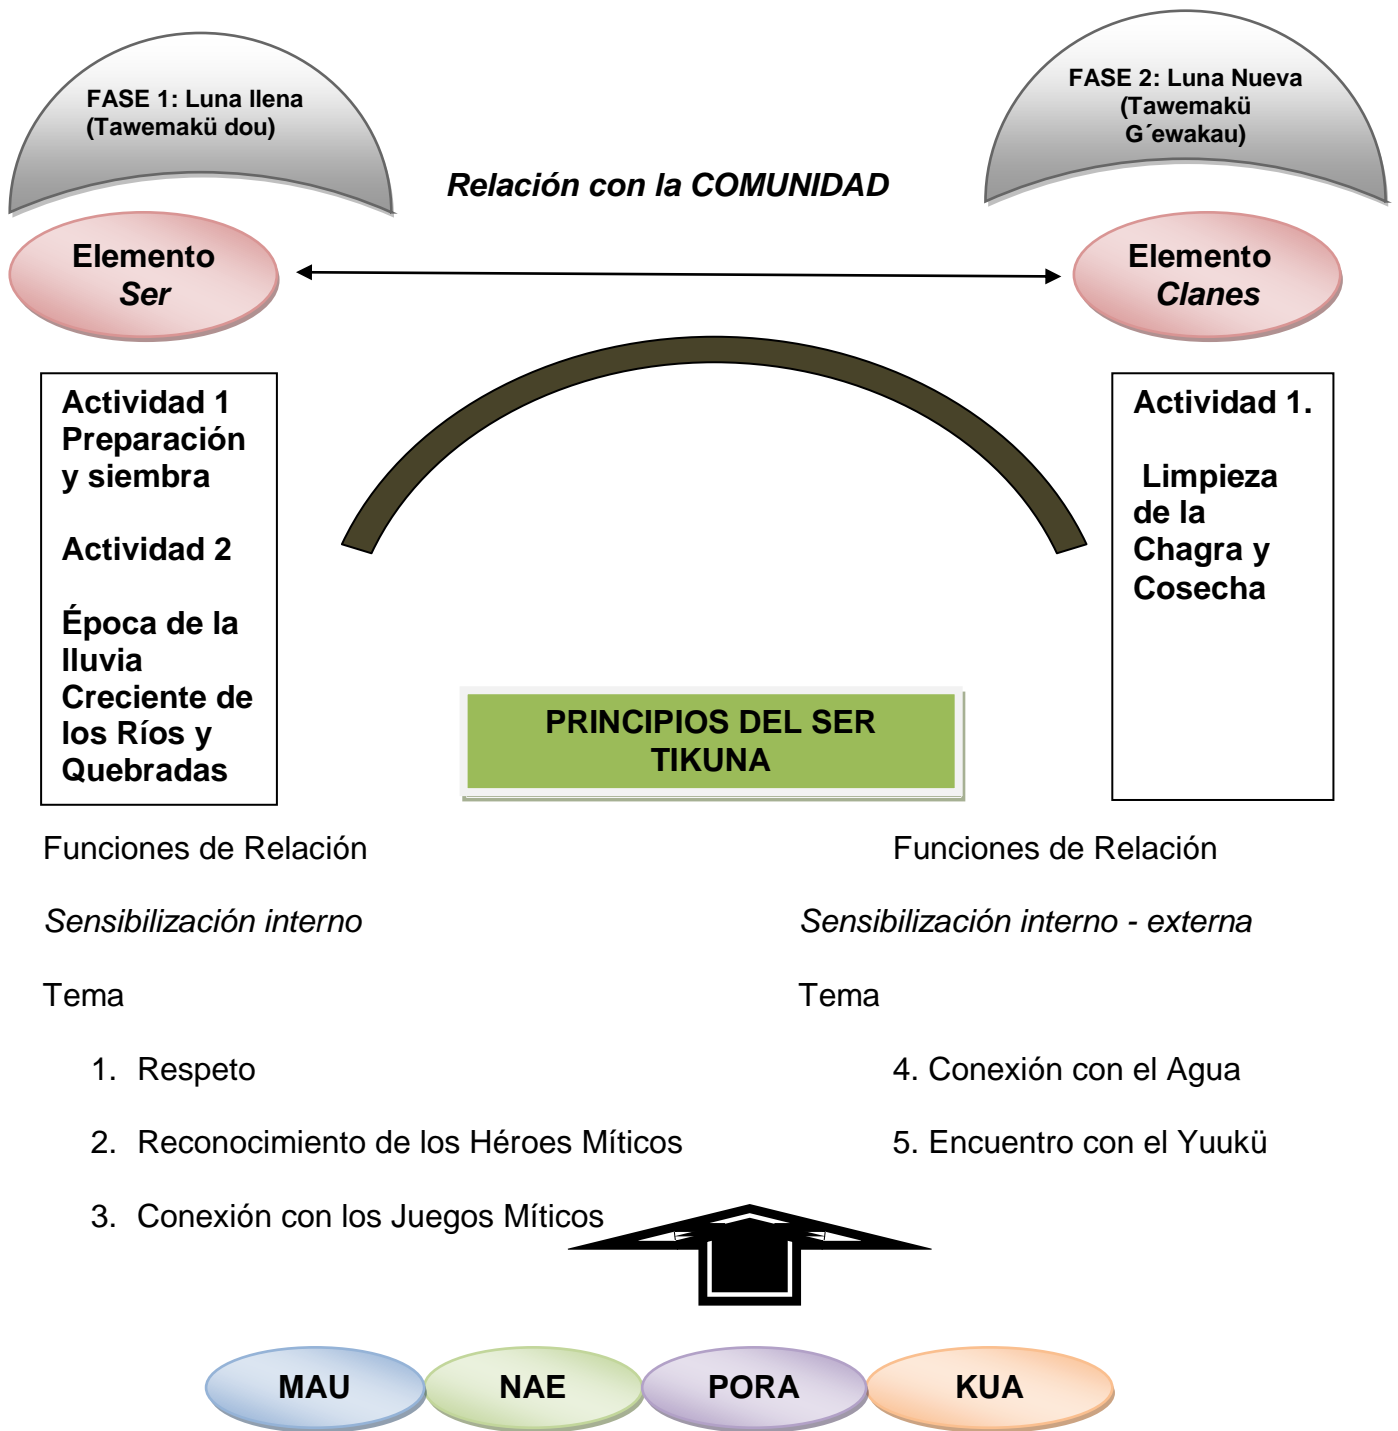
FASE 1: Luna llena (Tawemakü dou)

FASE 2: Luna Nueva (Tawemakü G´ewakau)

Relación con la COMUNIDAD

Elemento Ser

Elemento Clanes

Actividad 1 Preparación y siembra

Actividad 2

Época de la lluvia Creciente de los Ríos y Quebradas

Actividad 1.

Limpieza de la Chagra y Cosecha

PRINCIPIOS DEL SER TIKUNA

Funciones de Relación

Sensibilización interno

Tema

1. Respeto
2. Reconocimiento de los Héroes Míticos
3. Conexión con los Juegos Míticos

Funciones de Relación

Sensibilización interno - externa

Tema

4. Conexión con el Agua
5. Encuentro con el Yuukü

MAU

NAE

PORA

KUA